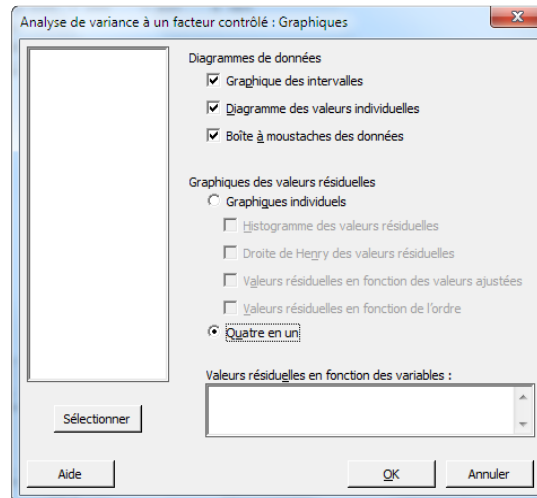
Analyse de variance à un facteur contrôlé : Graphiques

Diagrammes de données

Graphique des intervalles

Diagramme des valeurs individuelles

Boîte à moustaches des données

Graphiques des valeurs résiduelles

Graphiques individuels

Histogramme des valeurs résiduelles

Droite de Henry des valeurs résiduelles

Valeurs résiduelles en fonction des valeurs ajustées

Valeurs résiduelles en fonction de l'ordre

Quatre en un

Valeurs résiduelles en fonction des variables :

Sélectionner

Aide

OK

Annuler